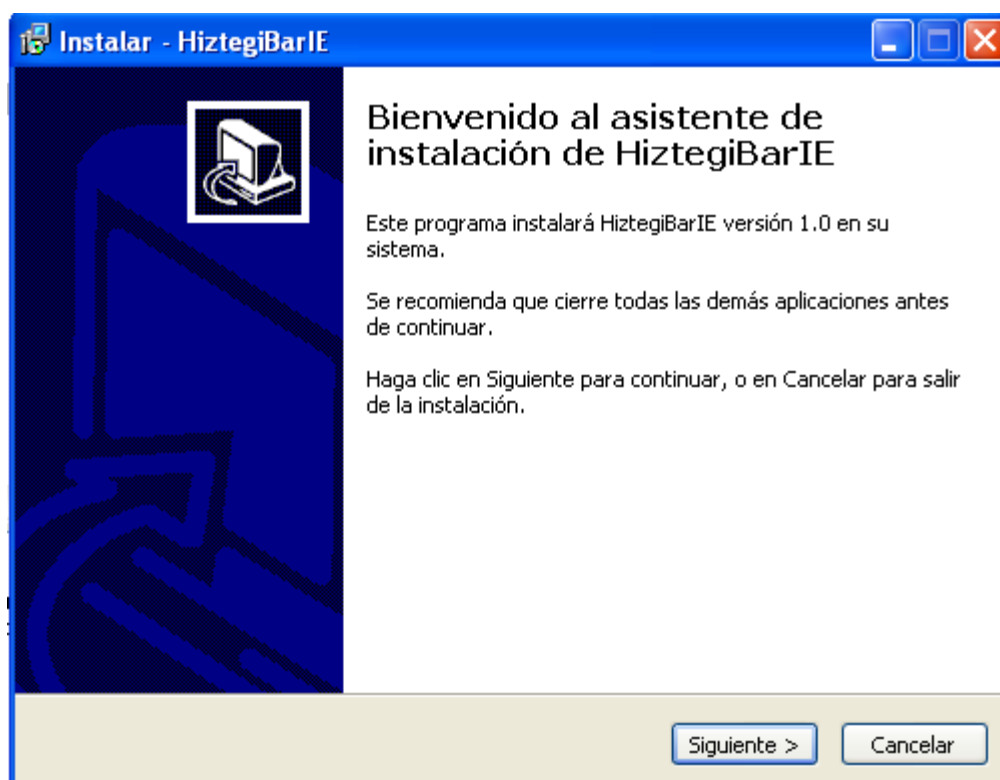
Instalar - HiztegiBarIE

Bienvenido al asistente de instalación de HiztegiBarIE

Este programa instalará HiztegiBarIE versión 1.0 en su sistema.

Se recomienda que cierre todas las demás aplicaciones antes de continuar.

Haga clic en Siguiente para continuar, o en Cancelar para salir de la instalación.

Siguiente >

Cancelar